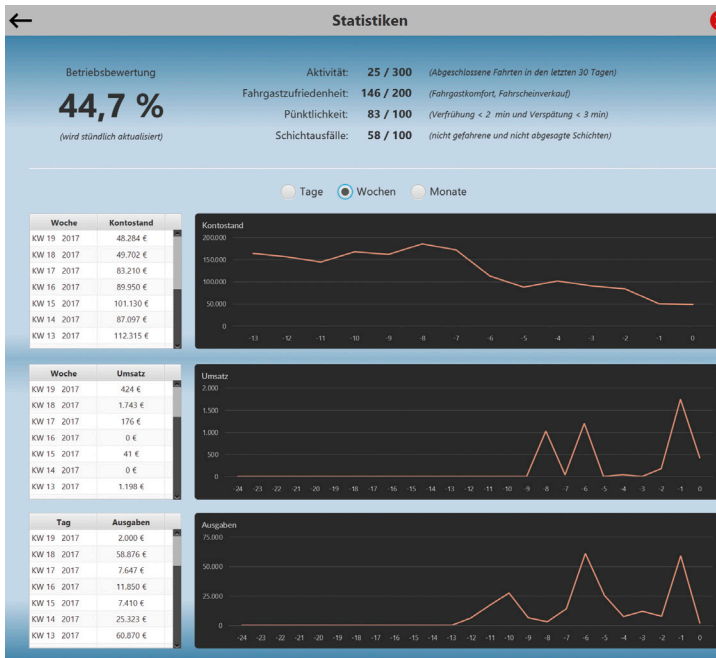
Statistiken

Betriebsbewertung

44,7 %

(wird stündlich aktualisiert)

Aktivität: 25 / 300 (Abgeschlossene Fahrten in den letzten 30 Tagen)
Fahrgastzufriedenheit: 146 / 200 (Fahrgastkomfort, Fahrscheinverkauf)
Pünktlichkeit: 83 / 100 (Verfrühung < 2 min und Verspätung < 3 min)
Schichtausfälle: 58 / 100 (nicht gefahrene und nicht abgesagte Schichten)

Tage Wochen Monate

| Woche | Kontostand |
|---|---|
| KW 19 2017 | 48.284 € |
| KW 18 2017 | 49.702 € |
| KW 17 2017 | 83.210 € |
| KW 16 2017 | 89.950 € |
| KW 15 2017 | 101.130 € |
| KW 14 2017 | 87.097 € |
| KW 13 2017 | 112.315 € |

Kontostand
200.000
150.000
100.000
50.000
0
-13 -12 -11 -10 -9 -8 -7 -6 -5 -4 -3 -2 -1 0

| Woche | Umsatz |
|---|---|
| KW 19 2017 | 424 € |
| KW 18 2017 | 1.743 € |
| KW 17 2017 | 176 € |
| KW 16 2017 | 0 € |
| KW 15 2017 | 41 € |
| KW 14 2017 | 0 € |
| KW 13 2017 | 1.198 € |

Umsatz
2.000
1.500
1.000
500
0
-24 -23 -22 -21 -20 -19 -18 -17 -16 -15 -14 -13 -12 -11 -10 -9 -8 -7 -6 -5 -4 -3 -2 -1 0

| Tag | Ausgaben |
|---|---|
| KW 19 2017 | 2.000 € |
| KW 18 2017 | 58.876 € |
| KW 17 2017 | 7.647 € |
| KW 16 2017 | 11.850 € |
| KW 15 2017 | 7.410 € |
| KW 14 2017 | 25.323 € |
| KW 13 2017 | 60.870 € |

Ausgaben
75.000
50.000
25.000
0
-24 -23 -22 -21 -20 -19 -18 -17 -16 -15 -14 -13 -12 -11 -10 -9 -8 -7 -6 -5 -4 -3 -2 -1 0